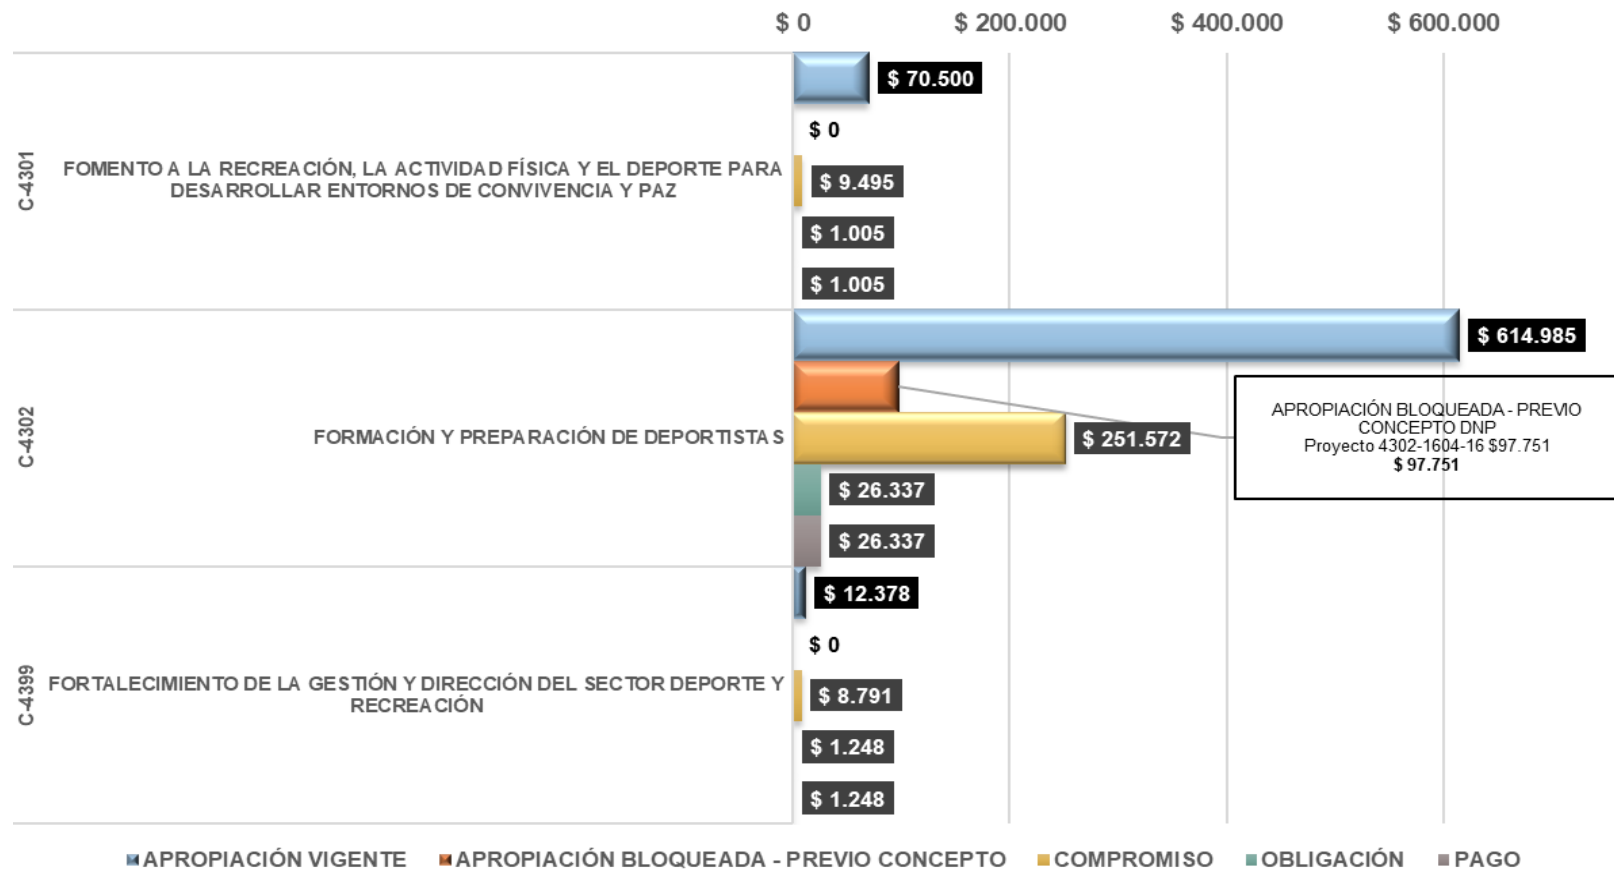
$ 0 $ 200.000 $ 400.000 $ 600.000

C-4301

FOMENTO A LA RECREACIÓN, LA ACTIVIDAD FÍSICA Y EL DEPORTE PARA DESARROLLAR ENTORNOS DE CONVIVENCIA Y PAZ

$ 70.500
$ 0
$ 9.495
$ 1.005
$ 1.005

C-4302

FORMACIÓN Y PREPARACIÓN DE DEPORTISTAS

$ 614.985
$ 251.572
$ 26.337
$ 26.337

APROPIACIÓN BLOQUEADA - PREVIO CONCEPTO DNP
Proyecto 4302-1604-16 $97.751
$ 97.751

C-4399

FORTALECIMIENTO DE LA GESTIÓN Y DIRECCIÓN DEL SECTOR DEPORTE Y RECREACIÓN

$ 12.378
$ 0
$ 8.791
$ 1.248
$ 1.248

APROPIACIÓN VIGENTE APROPIACIÓN BLOQUEADA - PREVIO CONCEPTO COMPROMISO OBLIGACIÓN PAGO